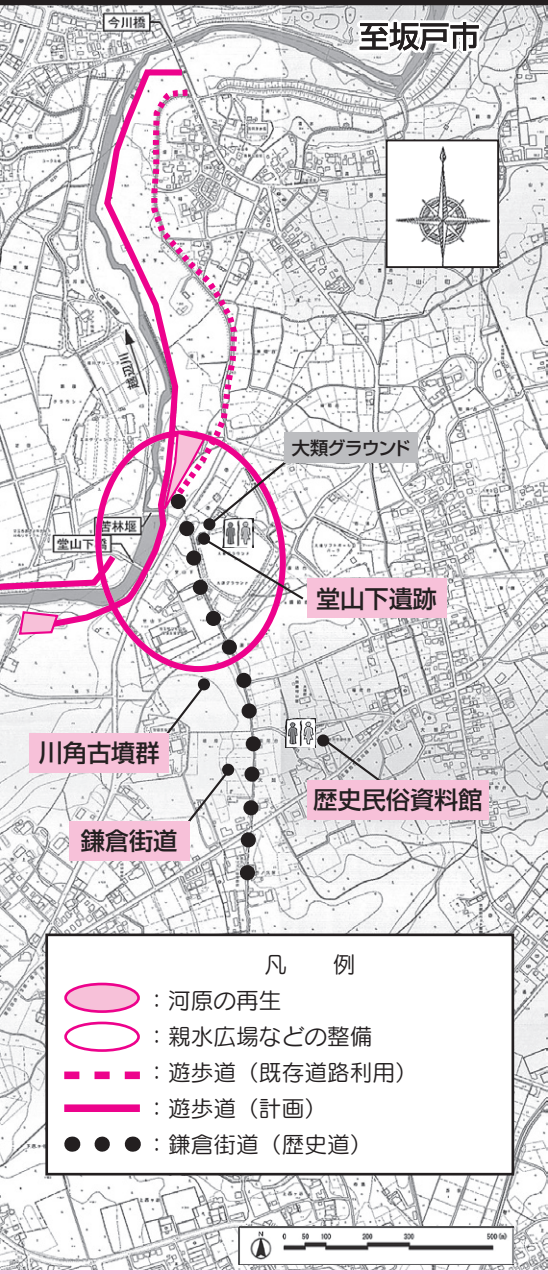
今川橋

至坂戸市

越辺川

大類グラウンド

若林堰

堂山下

堂山下遺跡

川角古墳群

歴史民俗資料館

鎌倉街道

凡　例
：河原の再生
：親水広場などの整備
：遊歩道（既存道路利用）
：遊歩道（計画）
：鎌倉街道（歴史道）

0　50　100　200　300　500(m)